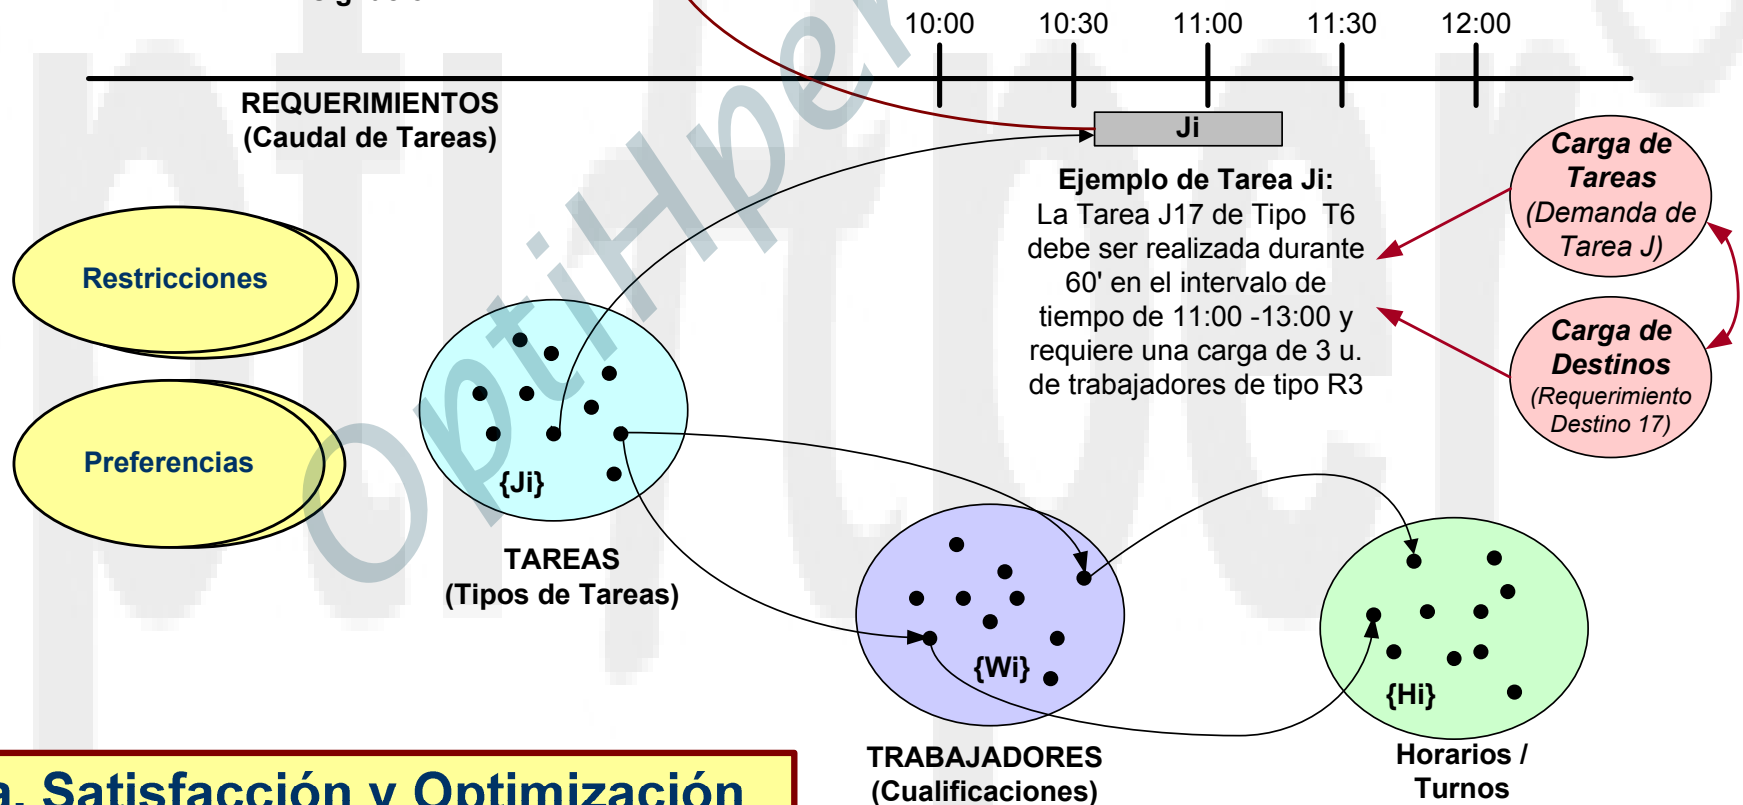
10:00 10:30 11:00 11:30 12:00

REQUERIMIENTOS
(Caudal de Tareas)

Ji

Ejemplo de Tarea Ji:
La Tarea J17 de Tipo T6 debe ser realizada durante 60' en el intervalo de tiempo de 11:00 -13:00 y requiere una carga de 3 u. de trabajadores de tipo R3

Carga de Tareas
(Demanda de Tarea J)

Carga de Destinos
(Requerimiento Destino 17)

Restricciones

Preferencias

{Ji}

TAREAS
(Tipos de Tareas)

{Wi}

TRABAJADORES
(Cualificaciones)

{Hi}

Horarios / Turnos

a. Satisfacción y Optimización